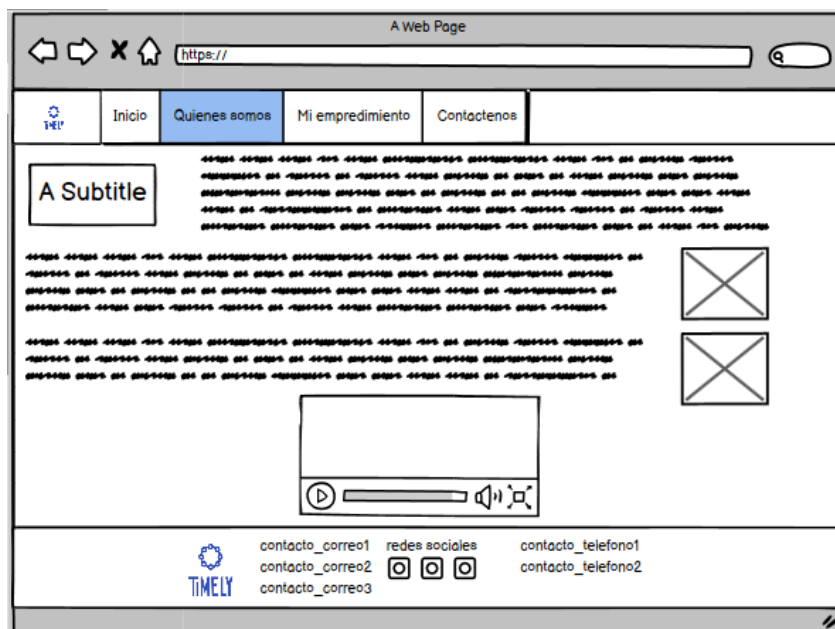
A Web Page

https://

TIMELY

Inicio

Quienes somos

Mi emprendimiento

Contactenos

A Subtitle

TIMELY

contacto_correo1

contacto_correo2

contacto_correo3

redes sociales

contacto_telefono1

contacto_telefono2